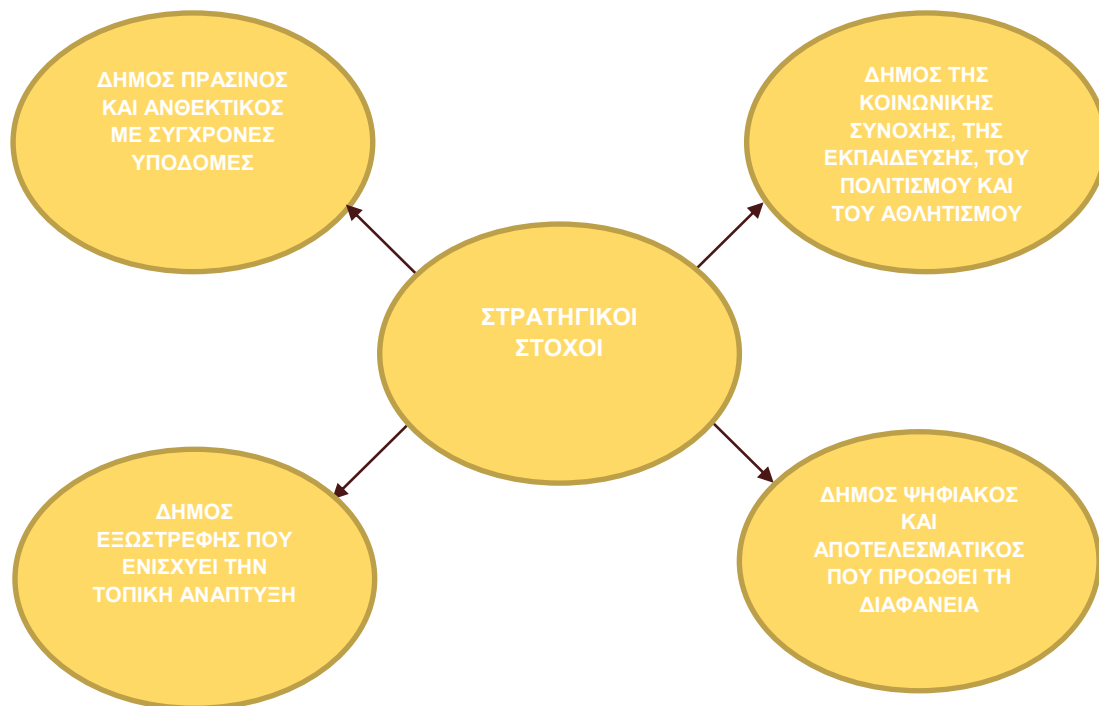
ΔΗΜΟΣ ΠΡΑΣΙΝΟΣ ΚΑΙ ΑΝΘΕΚΤΙΚΟΣ ΜΕ ΣΥΓΧΡΟΝΕΣ ΥΠΟΔΟΜΕΣ

ΔΗΜΟΣ ΤΗΣ ΚΟΙΝΩΝΙΚΗΣ ΣΥΝΟΧΗΣ, ΤΗΣ ΕΚΠΑΙΔΕΥΣΗΣ, ΤΟΥ ΠΟΛΙΤΙΣΜΟΥ ΚΑΙ ΤΟΥ ΑΘΛΗΤΙΣΜΟΥ

ΣΤΡΑΤΗΓΙΚΟΙ ΣΤΟΧΟΙ

ΔΗΜΟΣ ΕΞΩΣΤΡΕΦΗΣ ΠΟΥ ΕΝΙΣΧΥΕΙ ΤΗΝ ΤΟΠΙΚΗ ΑΝΑΠΤΥΞΗ

ΔΗΜΟΣ ΨΗΦΙΑΚΟΣ ΚΑΙ ΑΠΟΤΕΛΕΣΜΑΤΙΚΟΣ ΠΟΥ ΠΡΟΩΘΕΙ ΤΗ ΔΙΑΦΑΝΕΙΑ